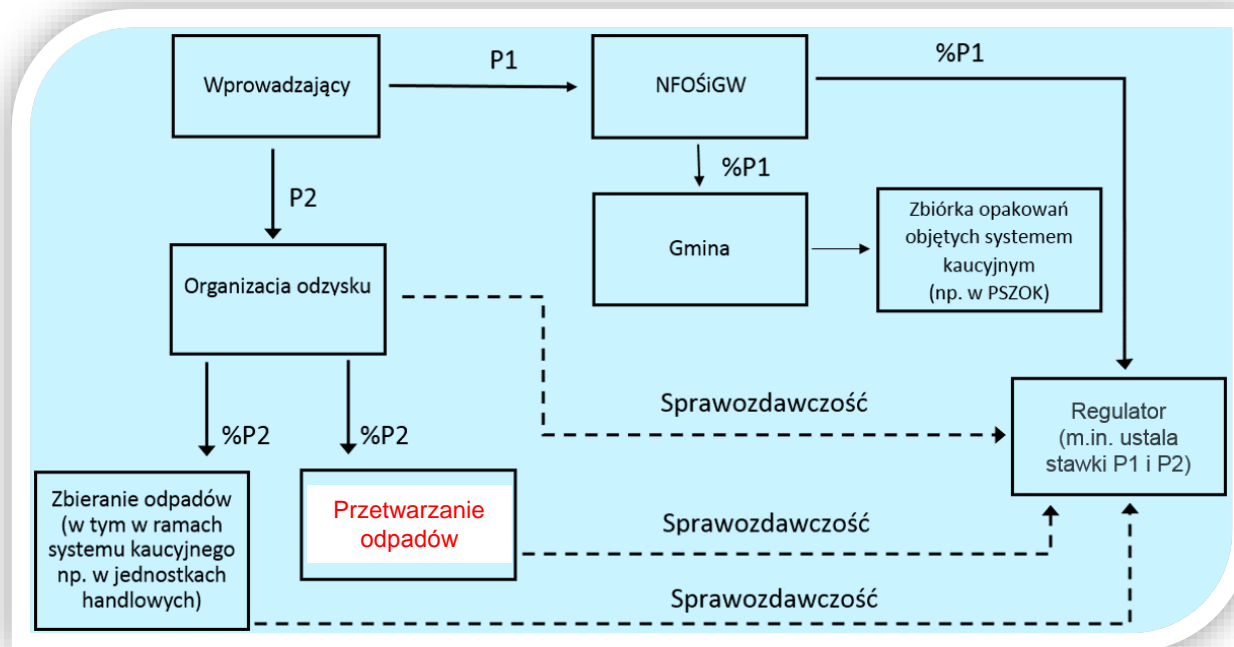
Wprowadzający

P1

NFOŚiGW

%P1

P2

%P1

Gmina

Zbiórka opakowań objętych systemem kaucyjnym (np. w PSZOK)

Organizacja odzysku

Sprawozdawczość

%P2

%P2

Regulator (m.in. ustala stawki P1 i P2)

Zbieranie odpadów (w tym w ramach systemu kaucyjnego np. w jednostkach handlowych)

Przetwarzanie odpadów

Sprawozdawczość

Sprawozdawczość